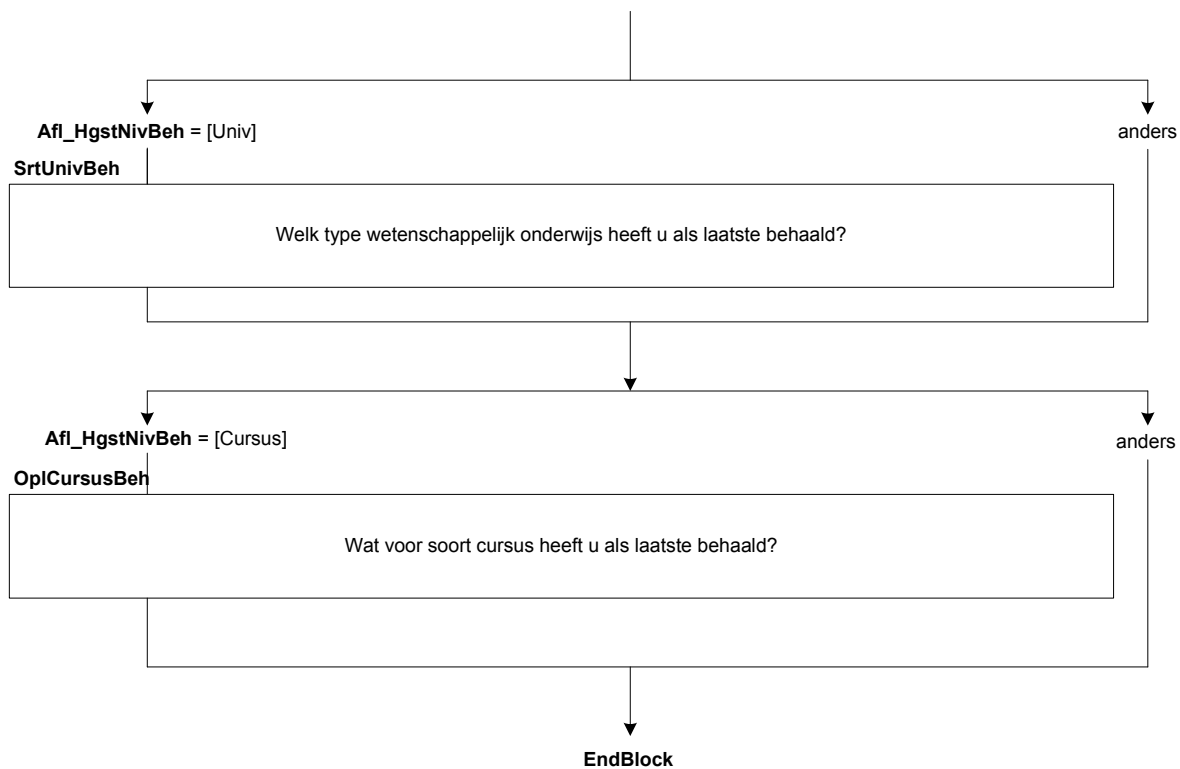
Afl_HgstNivBeh = [Univ]

anders

SrtUnivBeh

Welk type wetenschappelijk onderwijs heeft u als laatste behaald?

Afl_HgstNivBeh = [Cursus]

anders

OplCursusBeh

Wat voor soort cursus heeft u als laatste behaald?

EndBlock